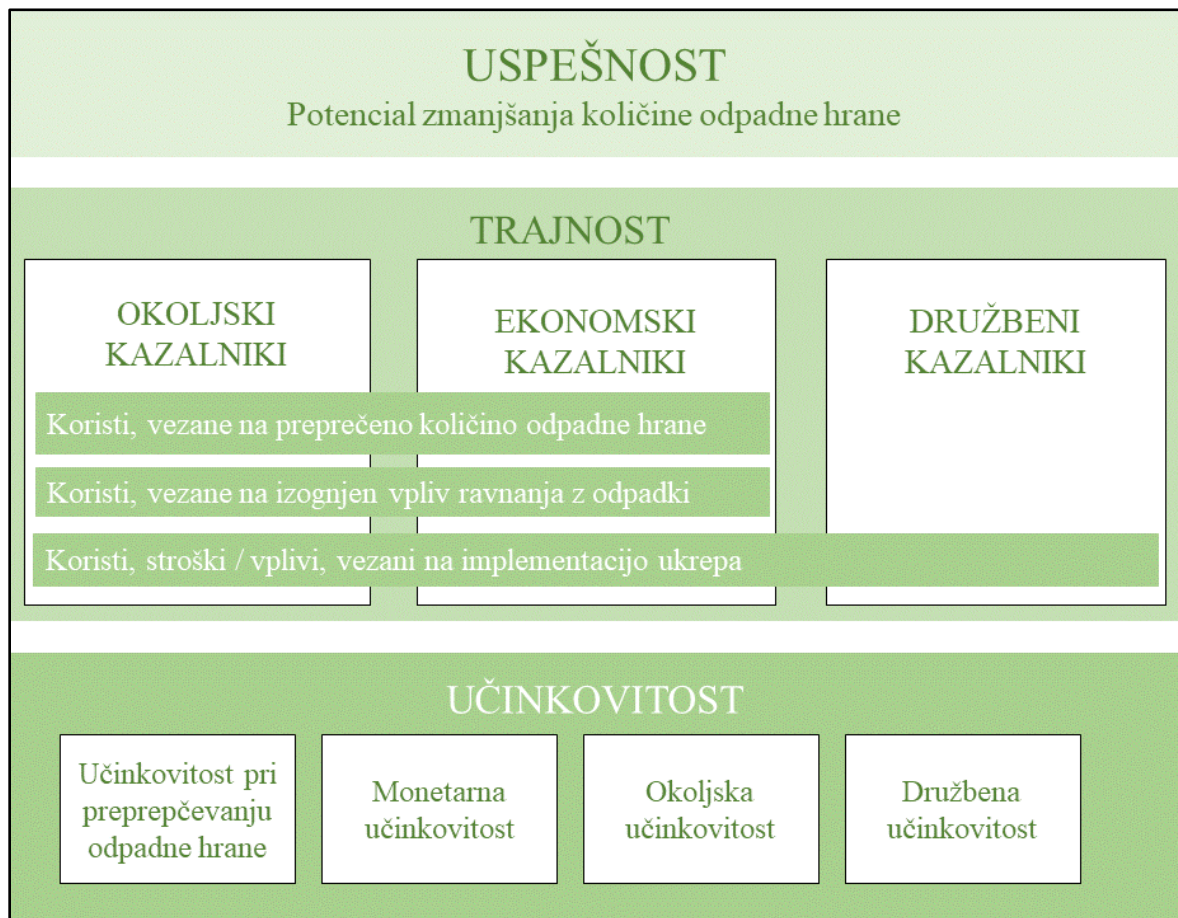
USPEŠNOST
Potencial zmanjšanja količine odpadne hrane

TRAJNOST

OKOLJSKI KAZALNIKI

EKONOMSKI KAZALNIKI

DRUŽBENI KAZALNIKI

Koristi, vezane na preprečeno količino odpadne hrane

Koristi, vezane na izognjen vpliv ravnanja z odpadki

Koristi, stroški / vplivi, vezani na implementacijo ukrepa

UČINKOVITOST

Učinkovitost pri preprepčevanju odpadne hrane

Monetarna učinkovitost

Okoljska učinkovitost

Družbena učinkovitost